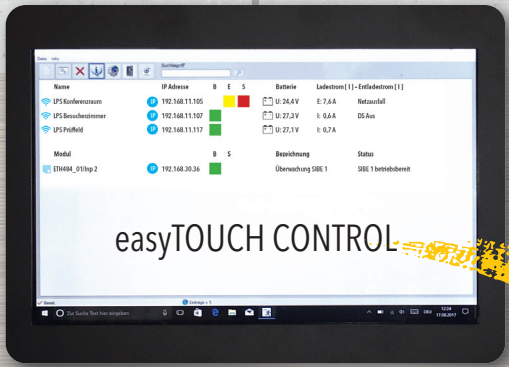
Datei Info

Such/Weg/IP

| Name | IP Adresse | B | E | S | Batterie | Ladestrom [ I ] - Entladestrom [ I ] | |
|---|---|---|---|---|---|---|---|
| LPS Konferenzraum | 192.168.11.105 | | | | U: 24,4 V | E: 7,6 A | Netzausfall |
| LPS Besucherzimmer | 192.168.11.107 | | | | U: 27,3 V | I: 0,6 A | DS Aus |
| LPS Prüffeld | 192.168.11.117 | | | | U: 27,1 V | I: 0,7 A | |

| Modul | | B | S | Bezeichnung | Status |
|---|---|---|---|---|---|
| ETH484_01/Inp 2 | 192.168.30.36 | | | Überwachung SIBE 1 | SIBE 1 betriebsbereit |

easyTOUCH CONTROL

Bereit

Einträge: 4

Zur Suche Text hier eingeben

12:24
17.08.2017